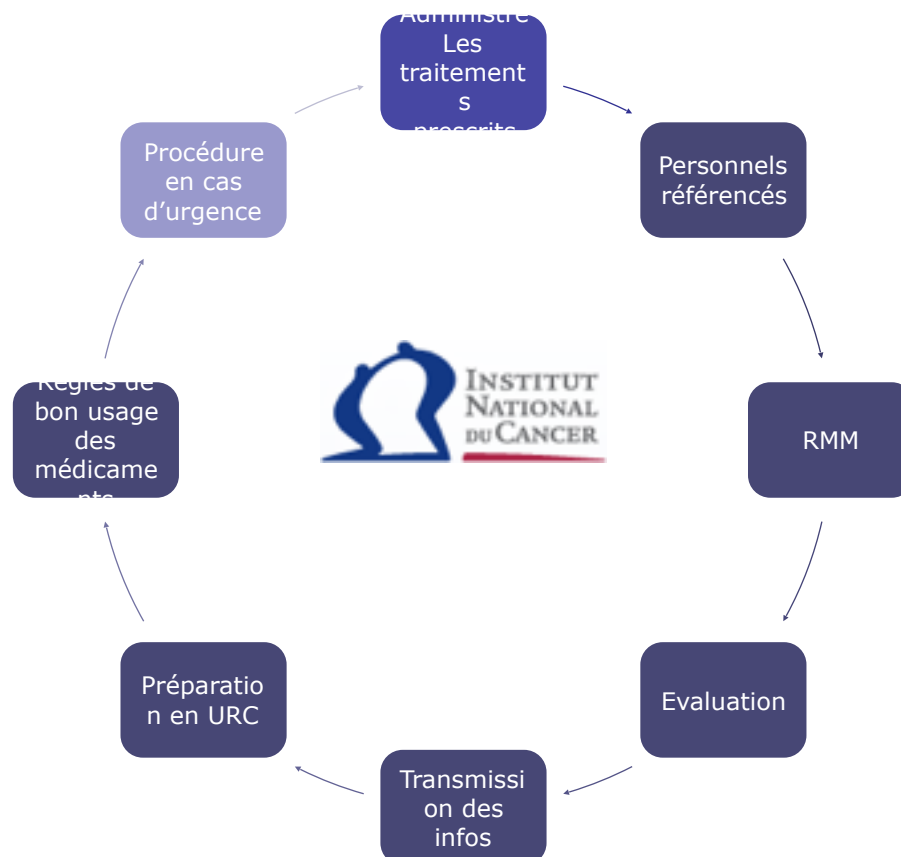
Administre Les traitements prescrits

Personnels référencés

RMM

Evaluation

Transmission des infos

Préparation en URC

Règles de bon usage des médicaments

Procédure en cas d'urgence

INSTITUT NATIONAL DU CANCER